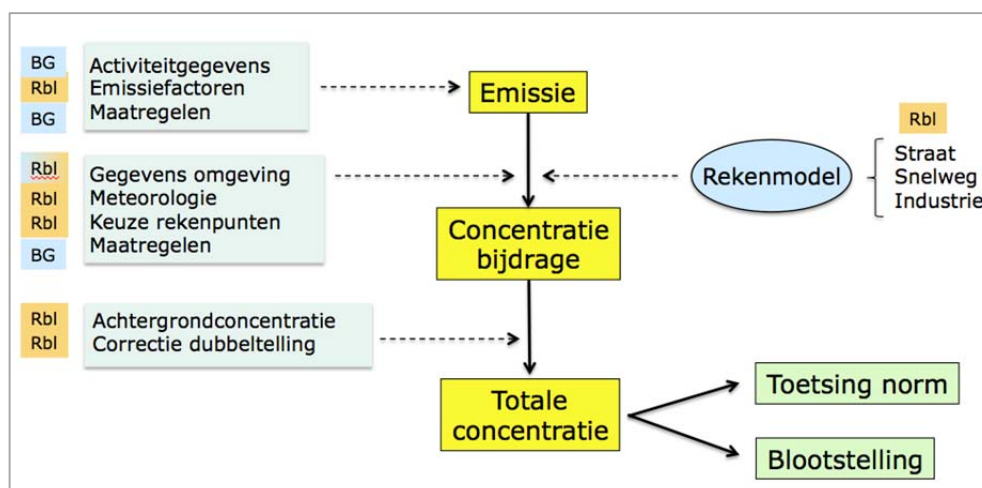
BG
Rbl
BG

Activiteitgegevens
Emissiefactoren
Maatregelen

Emissie

Rbl
Rbl
Rbl
BG

Gegevens omgeving
Meteorologie
Keuze rekenpunten
Maatregelen

Rekenmodel

Rbl

Straat
Snelweg
Industrie

Concentratie bijdrage

Rbl
Rbl

Achtergrondconcentratie
Correctie dubbeltelling

Totale concentratie

Toetsing norm

Blootstelling